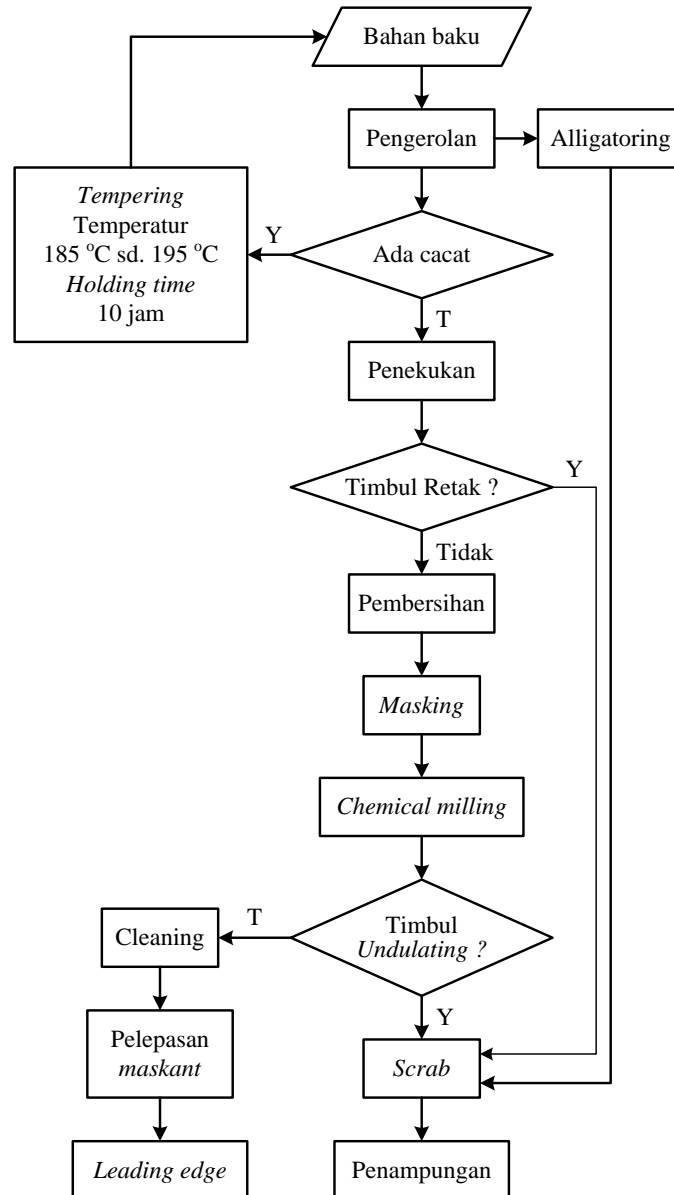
Bahan baku

Pengerolan

Alligatoring

Tempering
Temperatur
185 $^{o}$C sd. 195 $^{o}$C
Holding time
10 jam

Y

Ada cacat

T

Penekukan

Timbul Retak ?

Y

Tidak

Pembersihan

Masking

Chemical milling

Cleaning

T

Timbul
Undulating ?

Y

Pelepasan
maskant

Scrab

Leading edge

Penampungan